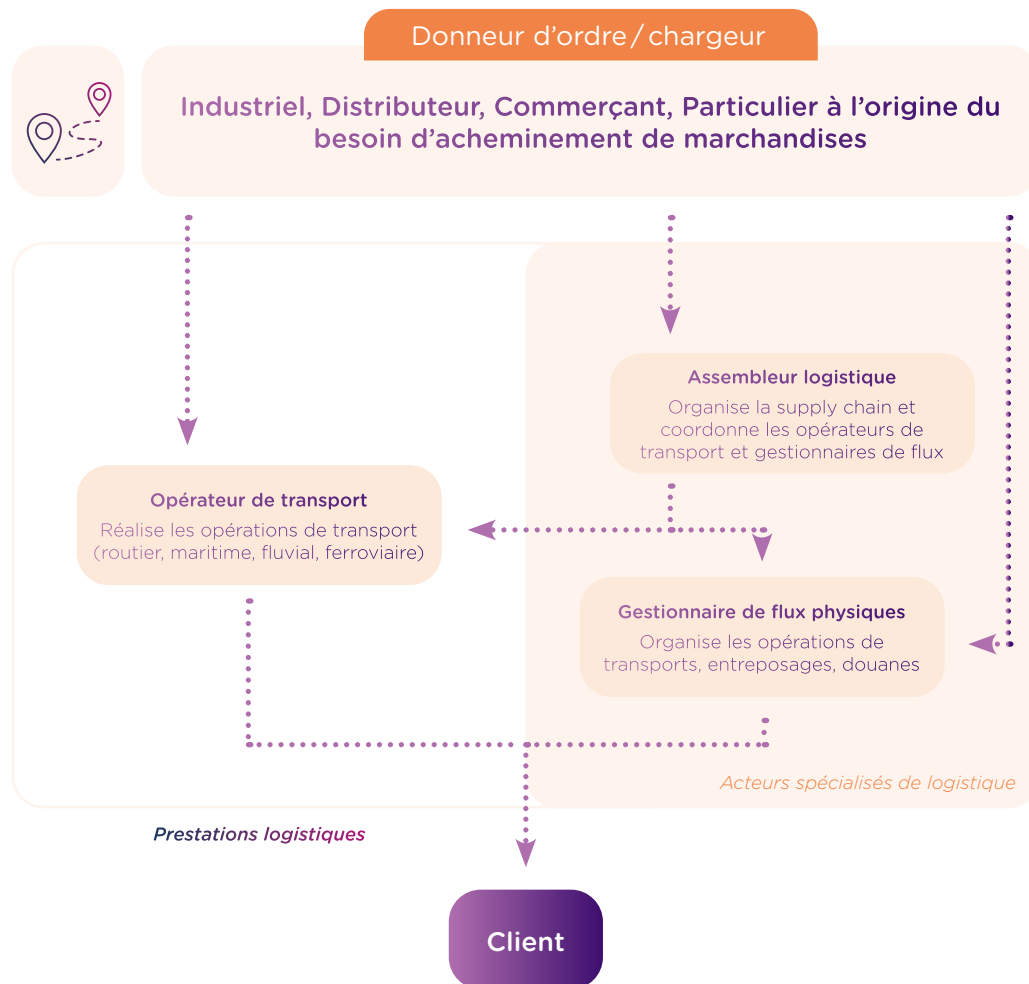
Donneur d’ordre / chargeur

Industriel, Distributeur, Commerçant, Particulier à l’origine du besoin d’acheminement de marchandises

Assembleur logistique

Organise la supply chain et coordonne les opérateurs de transport et gestionnaires de flux

Opérateur de transport

Réalise les opérations de transport (routier, maritime, fluvial, ferroviaire)

Gestionnaire de flux physiques

Organise les opérations de transports, entreposages, douanes

Acteurs spécialisés de logistique

Prestations logistiques

Client